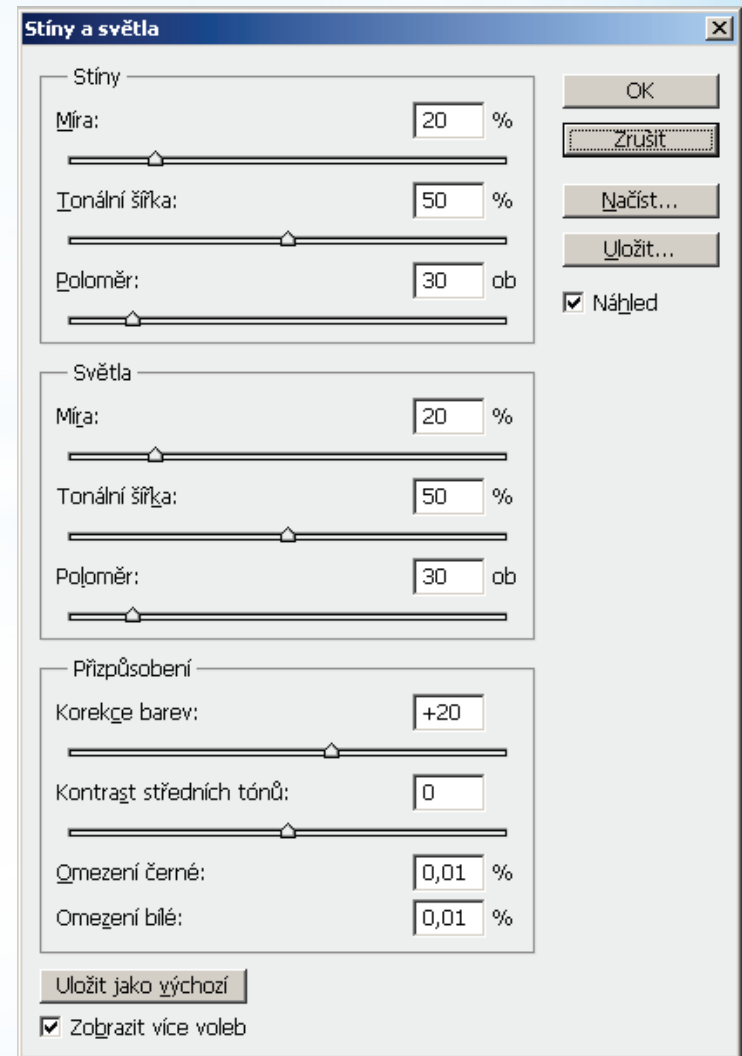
Stíny a světla

Stíny

Míra: 20 %

Tonální šířka: 50 %

Poloměr: 30 ob

Světla

Míra: 20 %

Tonální šířka: 50 %

Poloměr: 30 ob

Přizpůsobení

Korekce barev: +20

Kontrast středních tónů: 0

Omezení černé: 0,01 %

Omezení bílé: 0,01 %

Uložit jako výchozí

☑ Zobrazit více voleb

OK

Zrušit

Načíst...

Uložit...

☑ Náhled